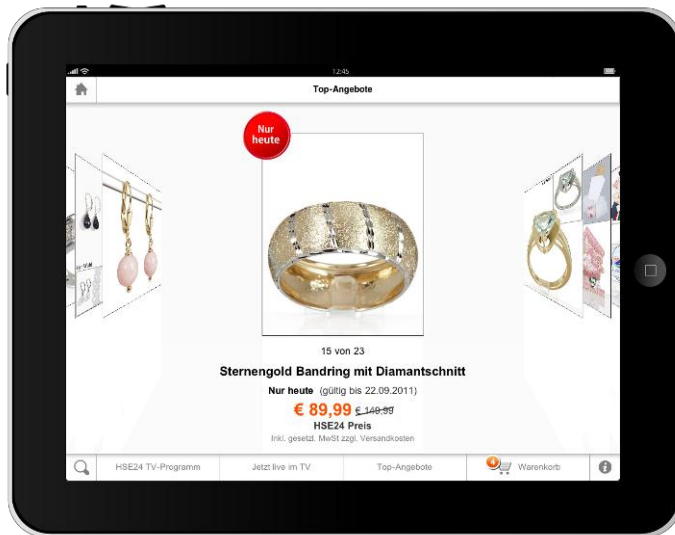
12:45

Top-Angebote

Nur heute

15 von 23

Sterngold Bandring mit Diamantschnitt

Nur heute (gültig bis 22.09.2011)

€ 89,99 € 149,99

HSE24 Preis

Inkl. gesetzl. MwSt zzgl. Versandkosten

HSE24 TV-Programm | Jetzt live im TV | Top-Angebote | 0 Warenkorb